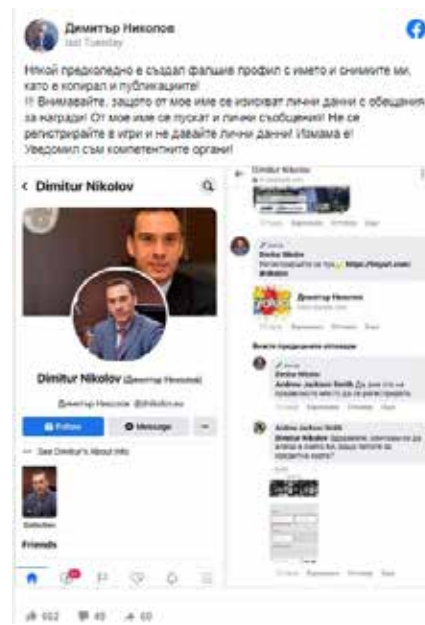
Димитър Николов
last Tuesday

Някой предколедно е създал фалшив профил с името и снимките ми, като е копирал и публикациите!
!!! Внимавайте, защото от мое име се изискват лични данни с обещания за награди! От мое име се пускат и лични съобщения! Не се регистрирайте в игри и не давайте лични данни! Измама е! Уведомил съм компетентните органи!

< Dimitur Nikolov

Dimitur Nikolov (Димитър Николов)

Димитър Николов · @dnikolov.eu

Follow

Message

See Dimitur's About Info

Friends

Dimitur Nikolov

Димитър Николов

Вижте предходните отговори

Dimitur Nikolov

Andrew Jackson Smith

Andrew Jackson Smith

Dimitur Nikolov

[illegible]

662 · 40 · 60